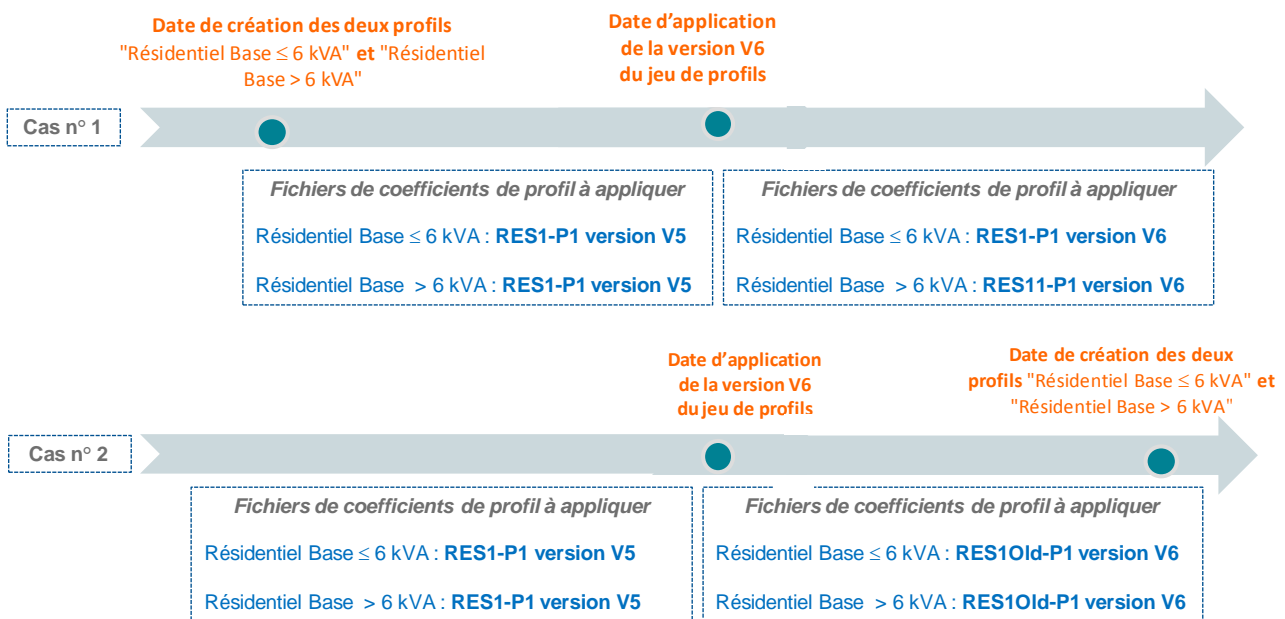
Date de création des deux profils "Résidentiel Base ≤ 6 kVA" et "Résidentiel Base > 6 kVA"

Date d'application de la version V6 du jeu de profils

Cas n° 1

Fichiers de coefficients de profil à appliquer

Résidentiel Base ≤ 6 kVA : RES1-P1 version V5

Résidentiel Base > 6 kVA : RES1-P1 version V5

Fichiers de coefficients de profil à appliquer

Résidentiel Base ≤ 6 kVA : RES1-P1 version V6

Résidentiel Base > 6 kVA : RES11-P1 version V6

Date d'application de la version V6 du jeu de profils

Date de création des deux profils "Résidentiel Base ≤ 6 kVA" et "Résidentiel Base > 6 kVA"

Cas n° 2

Fichiers de coefficients de profil à appliquer

Résidentiel Base ≤ 6 kVA : RES1-P1 version V5

Résidentiel Base > 6 kVA : RES1-P1 version V5

Fichiers de coefficients de profil à appliquer

Résidentiel Base ≤ 6 kVA : RES1Old-P1 version V6

Résidentiel Base > 6 kVA : RES1Old-P1 version V6